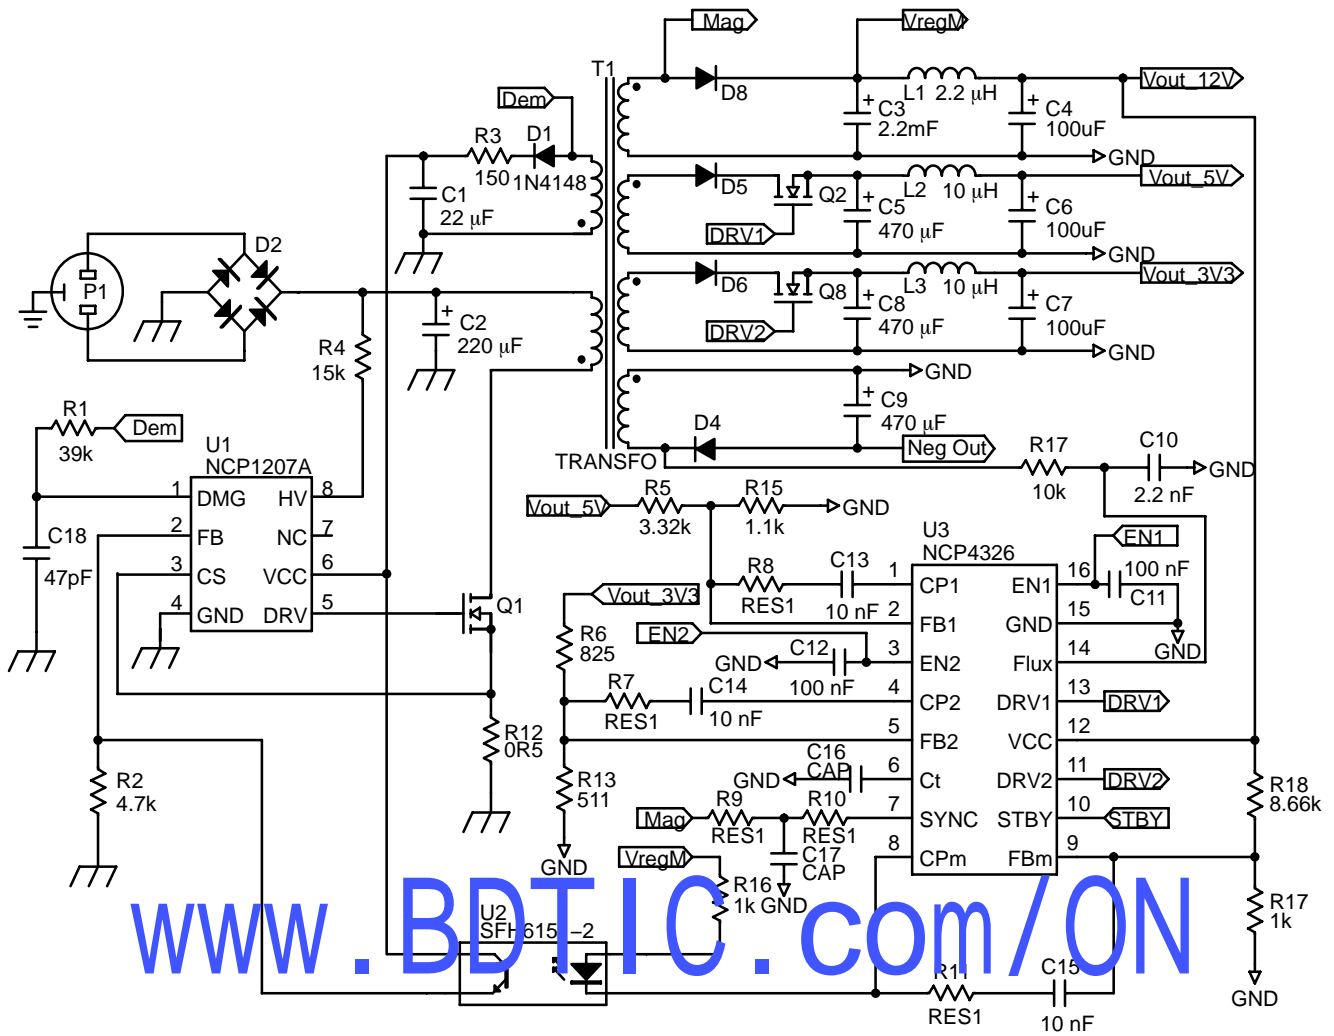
Mag
VregM
T1
D8
L1 2.2 µH
Vout_12V
C3 2.2mF
C4 100uF
Dem
R3 150
D1 1N4148
GND
C1 22 µF
D5
Q2
L2 10 µH
Vout_5V
C5 470 µF
C6 100uF
DRV1
GND
D2
P1
D6
Q8
L3 10 µH
Vout_3V3
C8 470 µF
C7 100uF
R4 15k
C2 220 µF
DRV2
GND
GND
C9 470 µF
R1 39k
Dem
D4
Neg Out
R17 10k
C10 2.2 nF
GND
U1 NCP1207A
TRANSFO
1 DMG HV 8
2 FB NC 7
3 CS VCC 6
4 GND DRV 5
C18 47pF
Vout_5V
R5 3.32k
R15 1.1k
GND
Q1
U3 NCP4326
R8 RES1
C13 10 nF
1 CP1 EN1 16
EN1
100 nF C11
Vout_3V3
2 FB1 GND 15
R6 825
EN2
GND
C12 100 nF
3 EN2 Flux 14
GND
R7 RES1
C14 10 nF
4 CP2 DRV1 13
DRV1
R12 0R5
5 FB2 VCC 12
R2 4.7k
R13 511
GND
C16 CAP
6 Ct DRV2 11
DRV2
Mag
R9 RES1
R10 RES1
7 SYNC STBY 10
STBY
R18 8.66k
C17 CAP
8 CPm FBm 9
VregM
R16 1k
GND
R17 1k
U2 SFH615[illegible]–2
R11 RES1
C15 10 nF
GND
www.BDTIC.com/ON